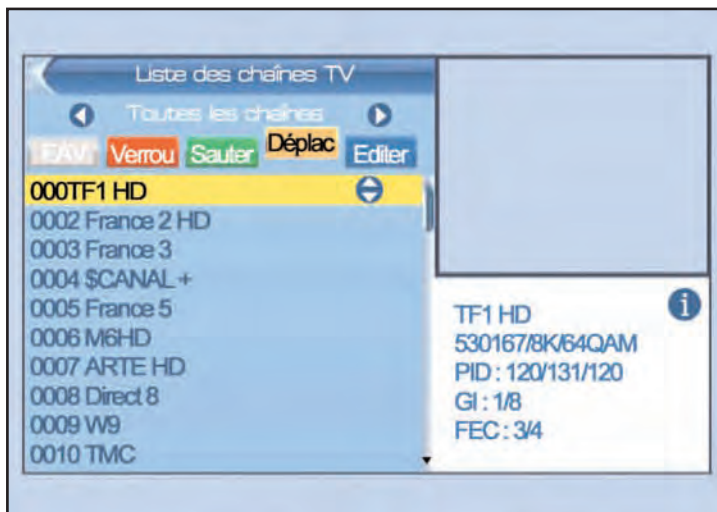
Liste des chaînes TV

Toutes les chaînes

FAV Verrou Sauter Déplac Editer

000TF1 HD
0002 France 2 HD
0003 France 3
0004 $CANAL +
0005 France 5
0006 M6HD
0007 ARTE HD
0008 Direct 8
0009 W9
0010 TMC

TF1 HD
530167/8K/64QAM
PID : 120/131/120
GI : 1/8
FEC : 3/4